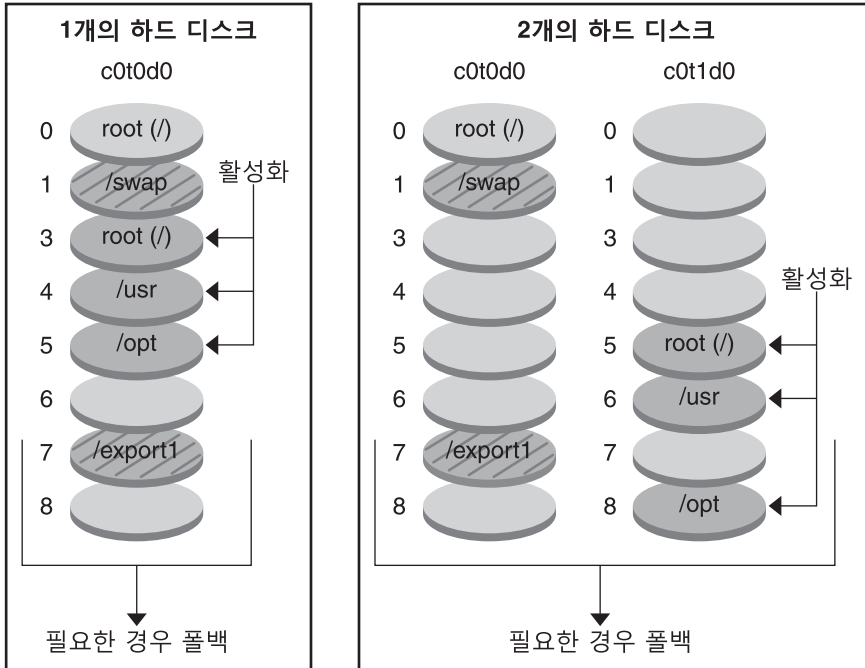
1개의 하드 디스크

c0t0d0

0 root (/)
1 /swap
3 root (/)
4 /usr
5 /opt
6
7 /export1
8

활성화

필요한 경우 폴백

2개의 하드 디스크

c0t0d0

0 root (/)
1 /swap
3
4
5
6
7 /export1
8

c0t1d0

0
1
3
4
5 root (/)
6 /usr
7
8 /opt

활성화

필요한 경우 폴백